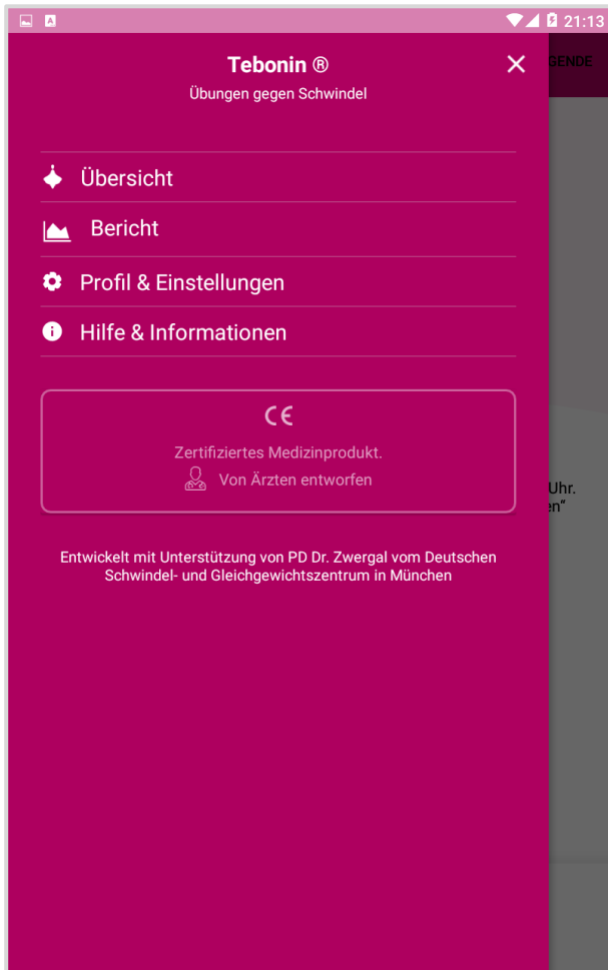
21:13

Tebonin ®
Übungen gegen Schwindel

GENDE

Übersicht

Bericht

Profil & Einstellungen

Hilfe & Informationen

CE
Zertifiziertes Medizinprodukt.
Von Ärzten entworfen

Uhr.
en"

Entwickelt mit Unterstützung von PD Dr. Zwergal vom Deutschen Schwindel- und Gleichgewichtszentrum in München